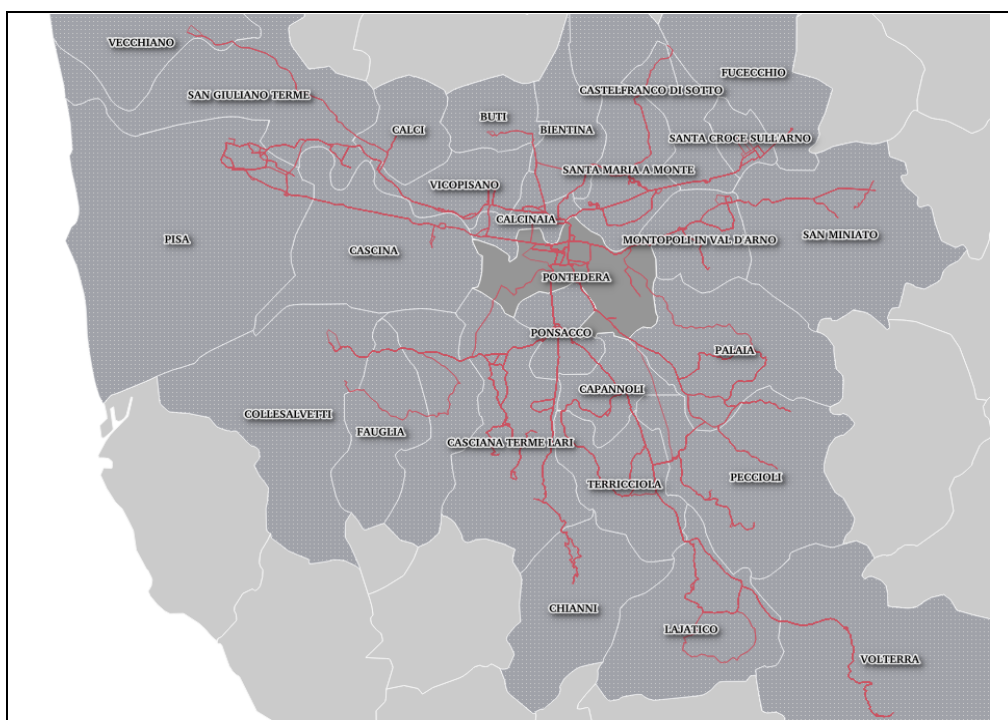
VECCHIANO

SAN GIULIANO TERME

CASTELFRANCO DI SOTTO

FUCECCHIO

BUTI

CALCI

BIENTINA

SANTA CROCE SULL'ARNO

SANTA MARIA A MONTE

VICOPISANO

CALCINAIA

PISA

CASCINA

MONTOPOLI IN VAL D'ARNO

SAN MINIATO

PONTEDERA

PONSACCO

PALAIA

CAPANNOLI

COLLESALVETTI

FAUGLIA

CASCIANA TERME LARI

TERRICCIOLA

PECCIOLI

CHIANNI

LAJATICO

VOLTERRA